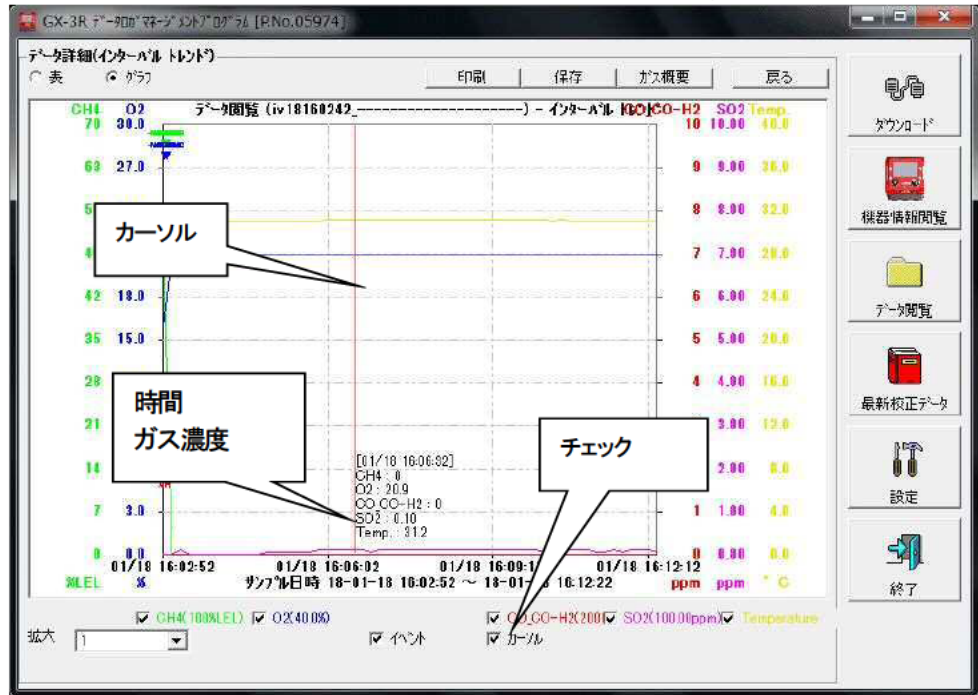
GX-3R ﾃﾞｰﾀﾛｶﾞﾏﾈｰｼﾞﾒﾝﾄﾌﾟﾛｸﾞﾗﾑ [P.No.05974]

ﾃﾞｰﾀ詳細(ｲﾝﾀｰﾊﾞﾙ ﾄﾚﾝﾄﾞ)
表 ｸﾞﾗﾌ

印刷 保存 ｶﾞｽ概要 戻る

CH4 O2 ﾃﾞｰﾀ閲覧 (iv18160242_----------------------) - ｲﾝﾀｰﾊﾞﾙ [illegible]CO-H2 SO2 Temp

70 30.0 10 10.00 40.0
63 27.0 9 9.00 36.0
5 8 8.00 32.0
4 7 7.00 28.0
42 18.0 6 6.00 24.0
35 15.0 5 5.00 20.0
28 4 4.00 16.0
21 3.00 12.0
14 2.00 8.0
7 3.0 1 1.00 4.0
0 0.0 0 0.00 0.0

カーソル

時間
ガス濃度

チェック

[01/18 16:06:32]
CH4 : 0
O2 : 20.9
CO CO-H2 : 0
SO2 : 0.10
Temp. : 31.2

01/18 16:02:52 01/18 16:06:02 01/18 16:09:1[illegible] 01/18 16:12:12
%LEL % ｻﾝﾌﾟﾙ日時 18-01-18 16:02:52 ～ 18-01-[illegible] 16:12:22 ppm ppm °C

CH4(100%LEL) O2(40.0%) CO_CO-H2(200 SO2(100.00ppm) Temperature
拡大 1 ｲﾍﾞﾝﾄ ｶｰｿﾙ

ﾀﾞｳﾝﾛｰﾄﾞ
機器情報閲覧
ﾃﾞｰﾀ閲覧
最新校正ﾃﾞｰﾀ
設定
終了